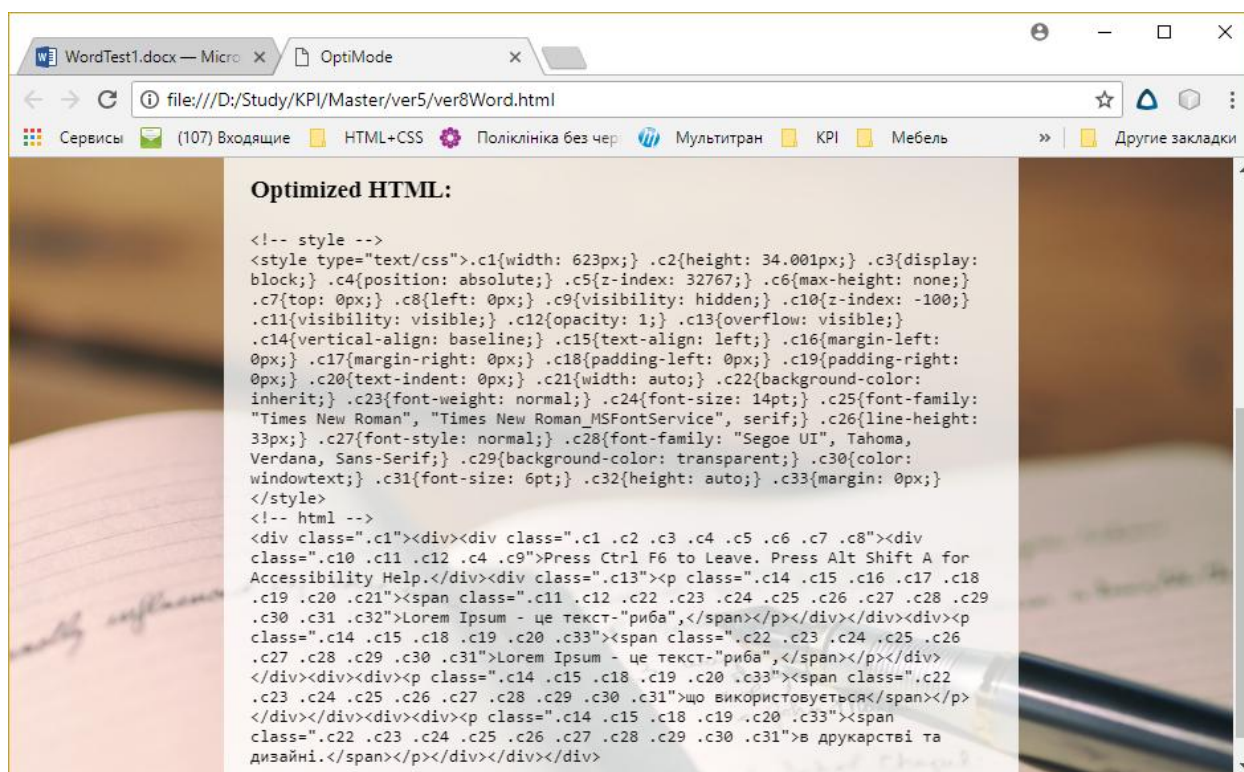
WordTest1.docx — Micro ×
OptiMode ×

file:///D:/Study/KPI/Master/ver5/ver8Word.html

Сервисы (107) Входящие HTML+CSS Поліклініка без чер Мультитран KPI Мебель » Другие закладки

Optimized HTML:

<!-- style -->
<style type="text/css">.c1{width: 623px;} .c2{height: 34.001px;} .c3{display: block;} .c4{position: absolute;} .c5{z-index: 32767;} .c6{max-height: none;} .c7{top: 0px;} .c8{left: 0px;} .c9{visibility: hidden;} .c10{z-index: -100;} .c11{visibility: visible;} .c12{opacity: 1;} .c13{overflow: visible;} .c14{vertical-align: baseline;} .c15{text-align: left;} .c16{margin-left: 0px;} .c17{margin-right: 0px;} .c18{padding-left: 0px;} .c19{padding-right: 0px;} .c20{text-indent: 0px;} .c21{width: auto;} .c22{background-color: inherit;} .c23{font-weight: normal;} .c24{font-size: 14pt;} .c25{font-family: "Times New Roman", "Times New Roman_MSFontService", serif;} .c26{line-height: 33px;} .c27{font-style: normal;} .c28{font-family: "Segoe UI", Tahoma, Verdana, Sans-Serif;} .c29{background-color: transparent;} .c30{color: windowtext;} .c31{font-size: 6pt;} .c32{height: auto;} .c33{margin: 0px;}
</style>
<!-- html -->
<div class=".c1"><div><div class=".c1 .c2 .c3 .c4 .c5 .c6 .c7 .c8"><div class=".c10 .c11 .c12 .c4 .c9">Press Ctrl F6 to Leave. Press Alt Shift A for Accessibility Help.</div><div class=".c13"><p class=".c14 .c15 .c16 .c17 .c18 .c19 .c20 .c21"><span class=".c11 .c12 .c22 .c23 .c24 .c25 .c26 .c27 .c28 .c29 .c30 .c31 .c32">Lorem Ipsum - це текст-"риба",</span></p></div></div><div><p class=".c14 .c15 .c18 .c19 .c20 .c33"><span class=".c22 .c23 .c24 .c25 .c26 .c27 .c28 .c29 .c30 .c31">Lorem Ipsum - це текст-"риба",</span></p></div></div><div><div><p class=".c14 .c15 .c18 .c19 .c20 .c33"><span class=".c22 .c23 .c24 .c25 .c26 .c27 .c28 .c29 .c30 .c31">що використовується</span></p></div></div><div><div><p class=".c14 .c15 .c18 .c19 .c20 .c33"><span class=".c22 .c23 .c24 .c25 .c26 .c27 .c28 .c29 .c30 .c31">в друкарстві та дизайні.</span></p></div></div></div>